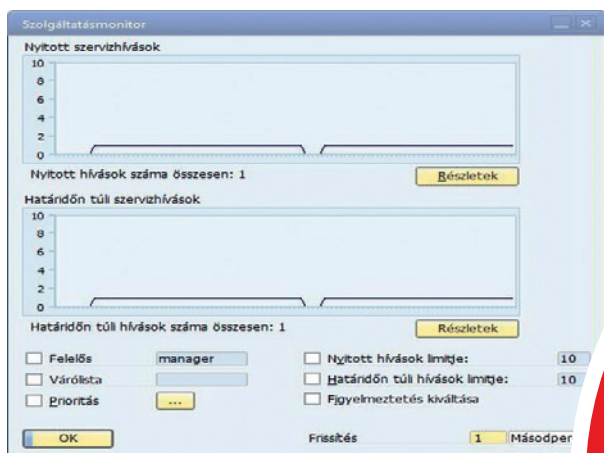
Szolgáltatásmonitor

Nyitott szervizhívások

10
8
6
4
2
0

Nyitott hívások száma összesen: 1

Részletek

Határidőn túli szervizhívások

10
8
6
4
2
0

Határidőn túli hívások száma összesen: 1

Részletek

Felelős manager

Várólista

Prioritás ...

Nyitott hívások limitje: 10

Határidőn túli hívások limitje: 10

Figyelmeztetés kiváltása

OK

Frissítés 1 Másodper